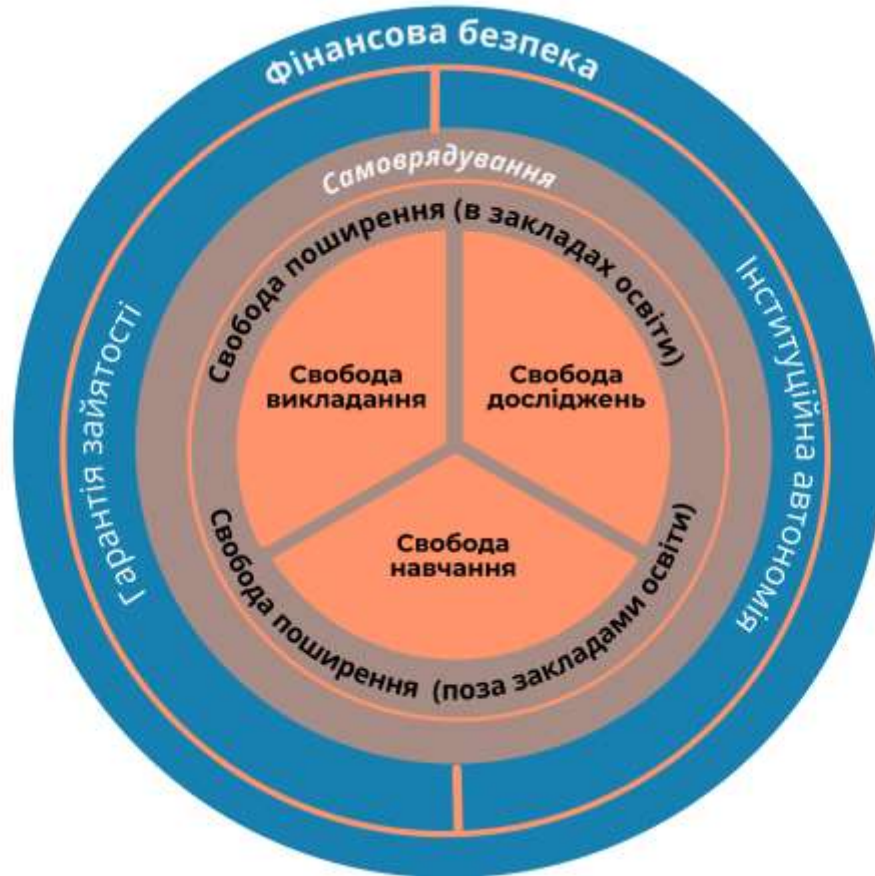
Фінансова безпека

Самоврядування

Гарантія зайнятості

Інституційна автономія

Свобода поширення (в закладах освіти)

Свобода викладання

Свобода досліджень

Свобода навчання

Свобода поширення (поза закладами освіти)